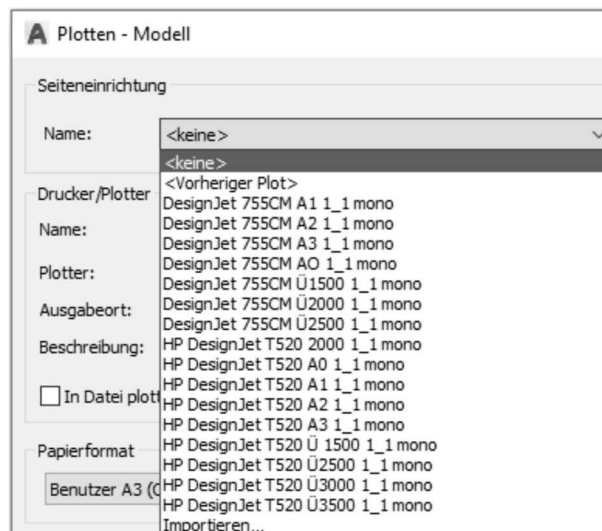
A Plotten - Modell

Seiteneinrichtung

Name: <keine>

<keine>
<Vorheriger Plot>
DesignJet 755CM A1 1_1 mono
DesignJet 755CM A2 1_1 mono
DesignJet 755CM A3 1_1 mono
DesignJet 755CM AO 1_1 mono
DesignJet 755CM Ü1500 1_1 mono
DesignJet 755CM Ü2000 1_1 mono
DesignJet 755CM Ü2500 1_1 mono
HP DesignJet T520 2000 1_1 mono
HP DesignJet T520 A0 1_1 mono
HP DesignJet T520 A1 1_1 mono
HP DesignJet T520 A2 1_1 mono
HP DesignJet T520 A3 1_1 mono
HP DesignJet T520 Ü 1500 1_1 mono
HP DesignJet T520 Ü2500 1_1 mono
HP DesignJet T520 Ü3000 1_1 mono
HP DesignJet T520 Ü3500 1_1 mono
Importieren...

Drucker/Plotter

Name:

Plotter:

Ausgabeort:

Beschreibung:

In Datei plott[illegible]

Papierformat

Benutzer A3 ([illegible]